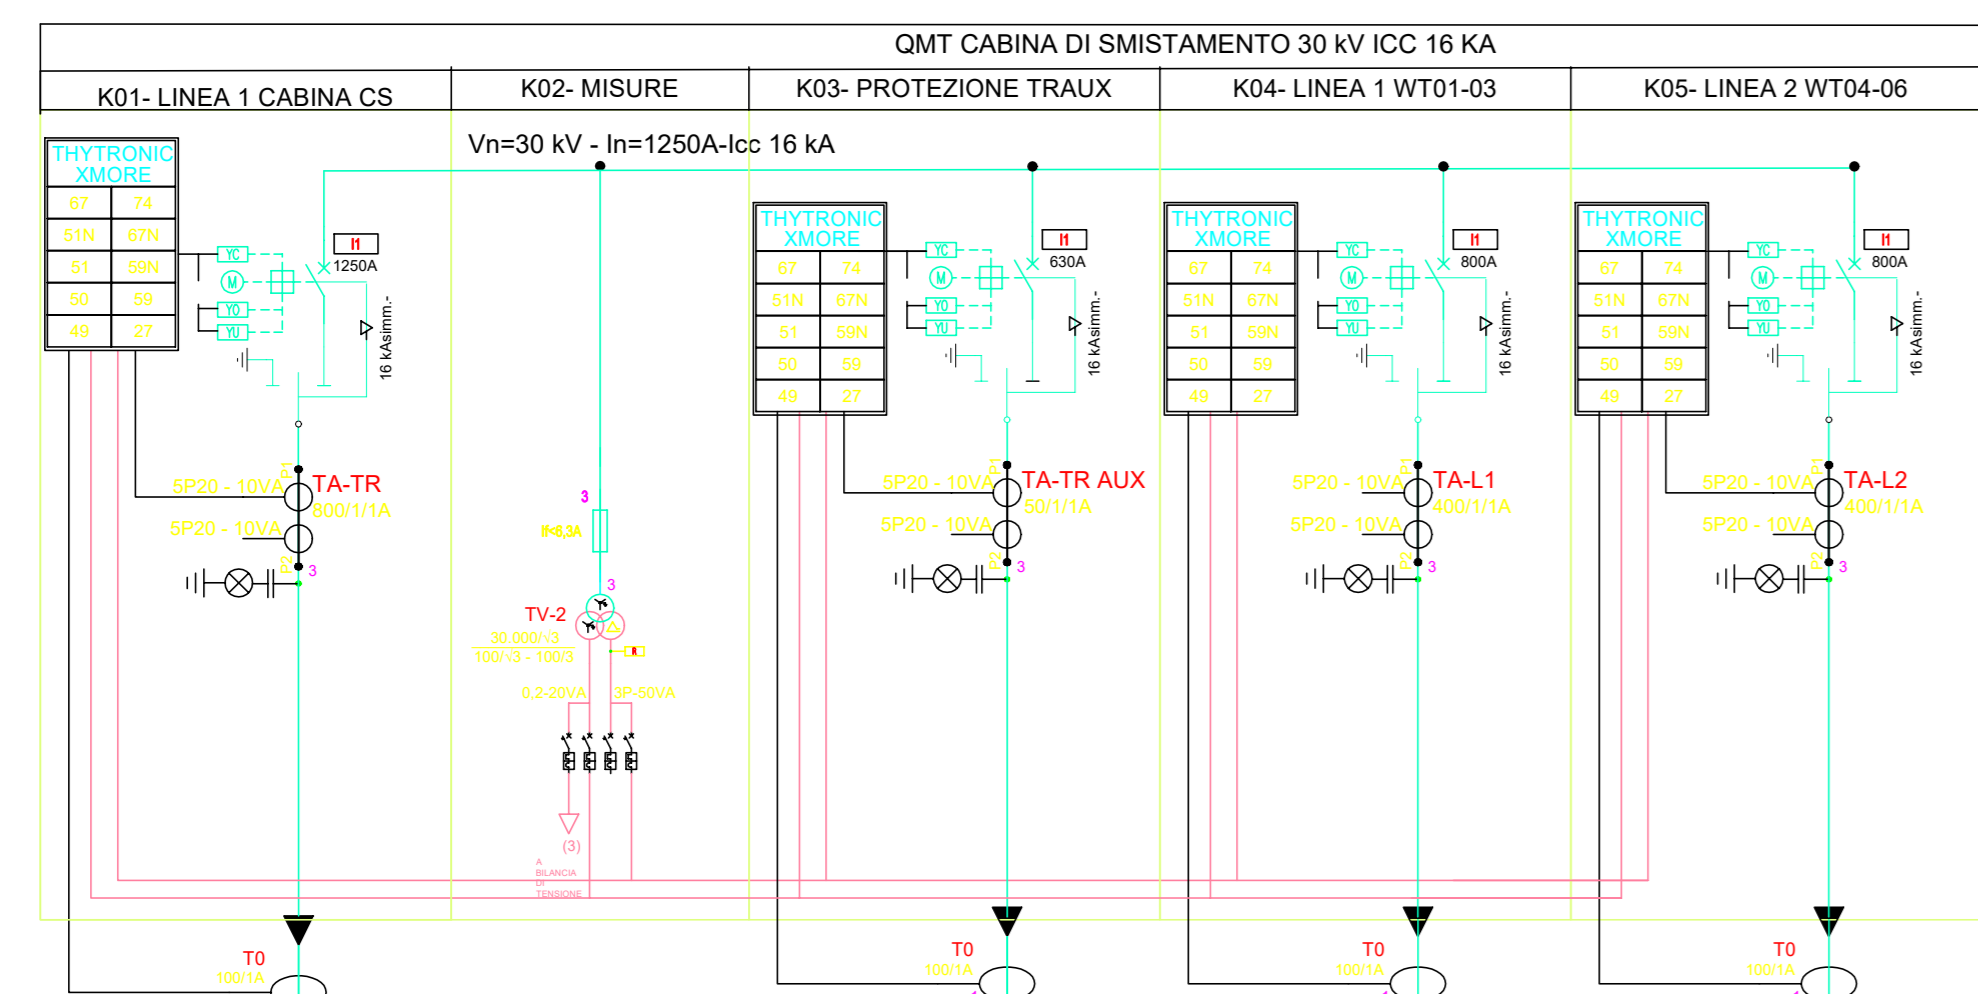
QMT CABINA DI SMISTAMENTO 30 kV ICC 16 KA

K01- LINEA 1 CABINA CS

K02- MISURE

K03- PROTEZIONE TRAUX

K04- LINEA 1 WT01-03

K05- LINEA 2 WT04-06

Vn=30 kV - In=1250A-Icc 16 kA

THYTRONIC XMORE

| 67 | 74 |
|---|---|
| 51N | 67N |
| 51 | 59N |
| 50 | 59 |
| 49 | 27 |

YC M YO YU

I1 1250A

16 kAsimm.-

P1 TA-TR 5P20 - 10VA 800/1/1A 5P20 - 10VA P2 3

3 If<6,3A 3

TV-2 30.000/√3 100/√3 - 100/3

0,2-20VA 3P-50VA

(3)

A BILANCIA DI TENSIONE

THYTRONIC XMORE

| 67 | 74 |
|---|---|
| 51N | 67N |
| 51 | 59N |
| 50 | 59 |
| 49 | 27 |

YC M YO YU

I1 630A

16 kAsimm.-

P1 TA-TR AUX 5P20 - 10VA 50/1/1A 5P20 - 10VA P2 3

THYTRONIC XMORE

| 67 | 74 |
|---|---|
| 51N | 67N |
| 51 | 59N |
| 50 | 59 |
| 49 | 27 |

YC M YO YU

I1 800A

16 kAsimm.-

P1 TA-L1 5P20 - 10VA 400/1/1A 5P20 - 10VA P2 3

THYTRONIC XMORE

| 67 | 74 |
|---|---|
| 51N | 67N |
| 51 | 59N |
| 50 | 59 |
| 49 | 27 |

YC M YO YU

I1 800A

16 kAsimm.-

P1 TA-L2 5P20 - 10VA 400/1/1A 5P20 - 10VA P2 3

T0 100/1A

T0 100/1A

T0 100/1A

T0 100/1A